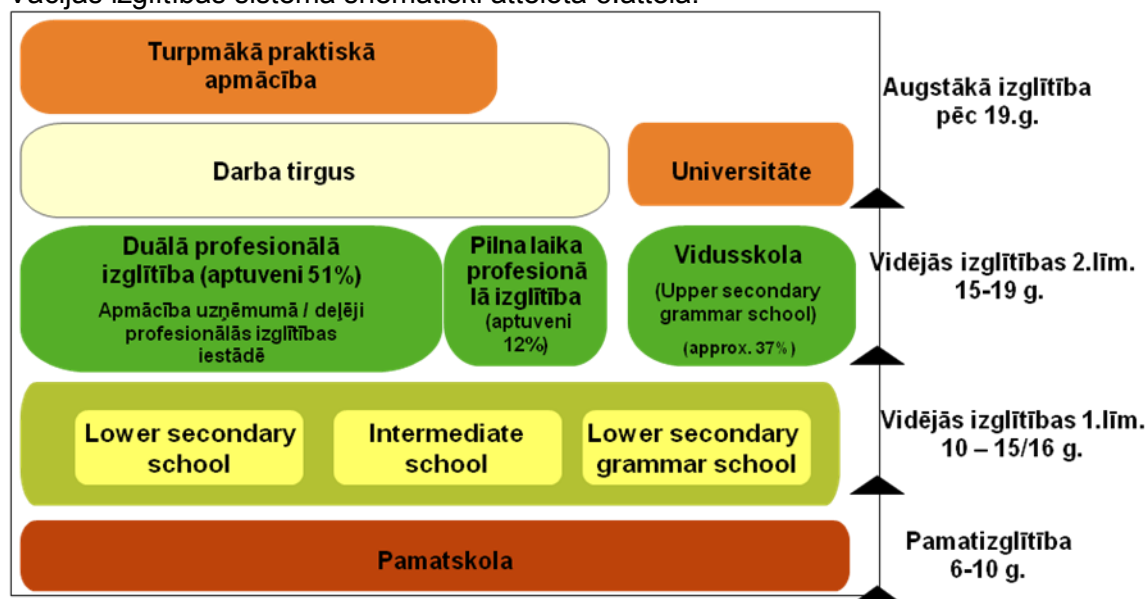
Turpmākā praktiskā apmācība

Augstākā izglītība pēc 19.g.

Darba tirgus

Universitāte

Duālā profesionālā izglītība (aptuveni 51%)

Apmācība uzņēmumā / deļēji profesionālās izglītības iestādē

Pilna laika profesionālā izglītība (aptuveni 12%)

Vidusskola (Upper secondary grammar school) (approx. 37%)

Vidējās izglītības 2.līm. 15-19 g.

Lower secondary school

Intermediate school

Lower secondary grammar school

Vidējās izglītības 1.līm. 10 – 15/16 g.

Pamatskola

Pamatizglītība 6-10 g.